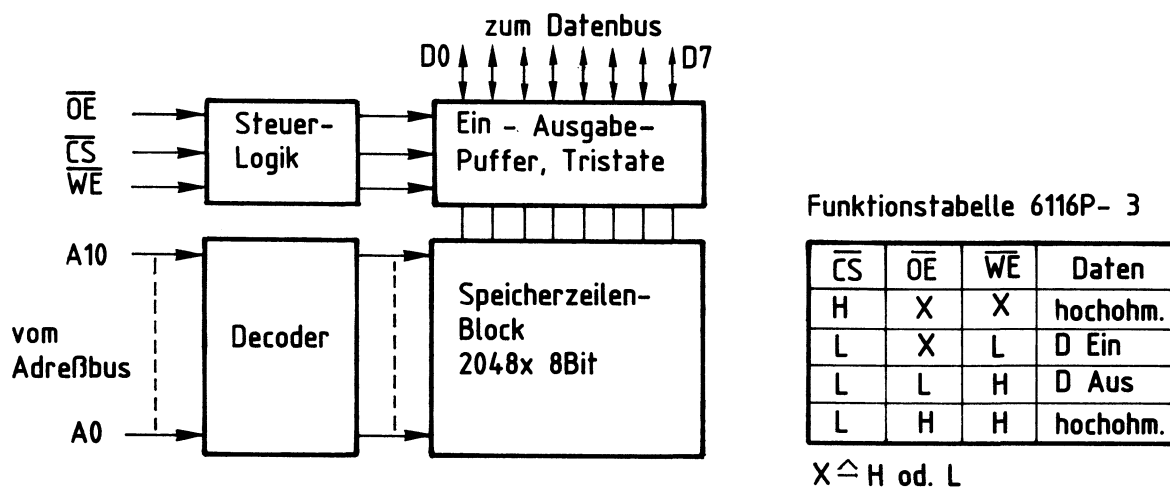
zum Datenbus

D0

D7

$\overline{OE}$

$\overline{CS}$

$\overline{WE}$

Steuer-Logik

Ein - Ausgabe-Puffer, Tristate

A10

vom Adreßbus

A0

Decoder

Speicherzeilen-Block 2048x 8Bit

Funktionstabelle 6116P- 3

| $\overline{CS}$ | $\overline{OE}$ | $\overline{WE}$ | Daten |
|---|---|---|---|
| H | X | X | hochohm. |
| L | X | L | D Ein |
| L | L | H | D Aus |
| L | H | H | hochohm. |

$X \hat{=}$ H od. L